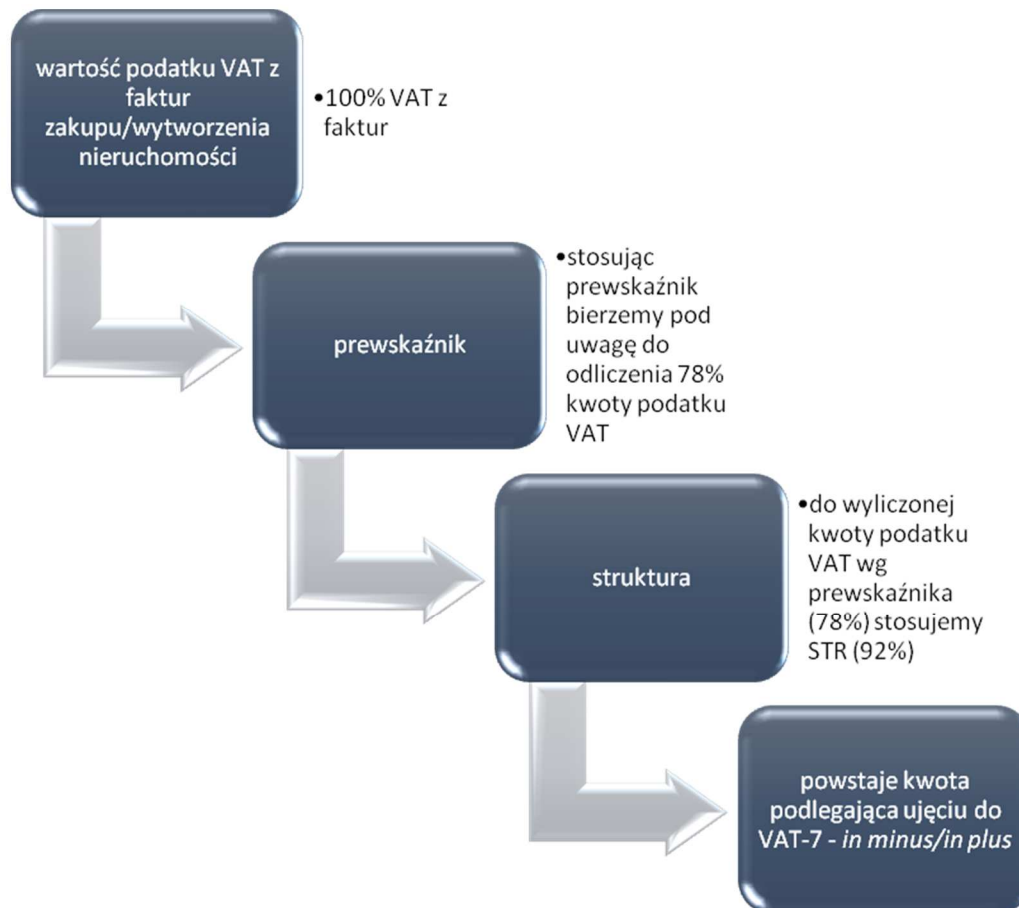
wartość podatku VAT z faktur zakupu/wytworzenia nieruchomości

•100% VAT z faktur

prewskaźnik

•stosując prewskaźnik bierzemy pod uwagę do odliczenia 78% kwoty podatku VAT

struktura

•do wyliczonej kwoty podatku VAT wg prewskaźnika (78%) stosujemy STR (92%)

powstaje kwota podlegająca ujęciu do VAT-7 - *in minus*/*in plus*